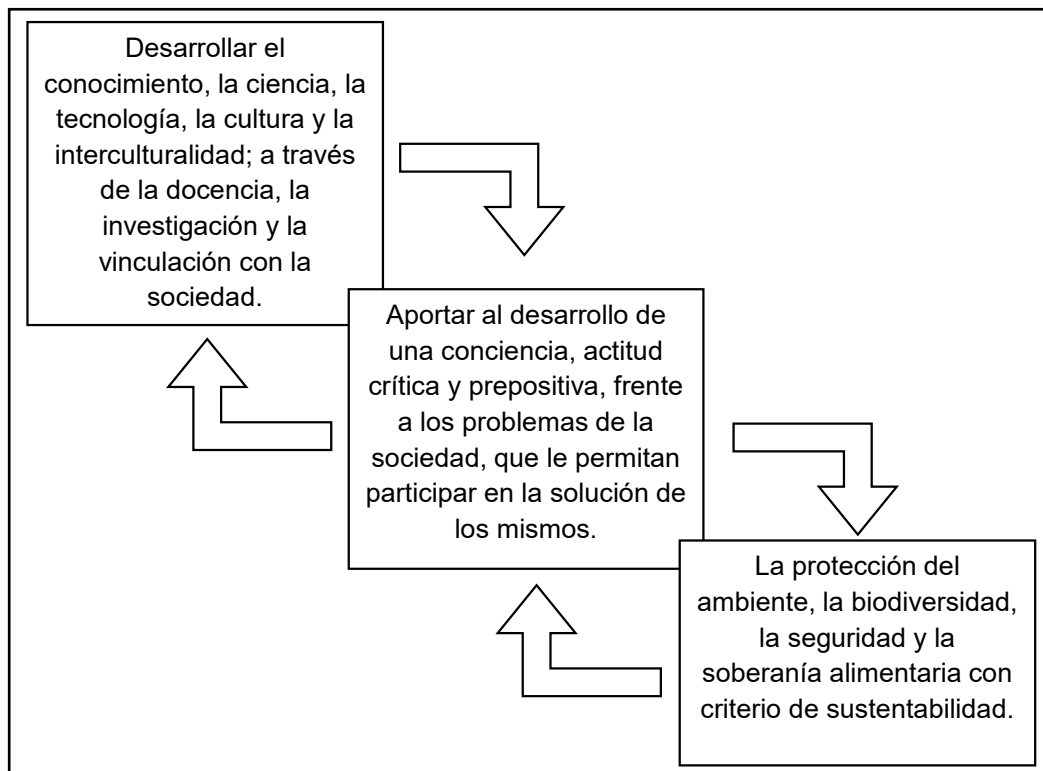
Desarrollar el conocimiento, la ciencia, la tecnología, la cultura y la interculturalidad; a través de la docencia, la investigación y la vinculación con la sociedad.

Aportar al desarrollo de una conciencia, actitud crítica y prepositiva, frente a los problemas de la sociedad, que le permitan participar en la solución de los mismos.

La protección del ambiente, la biodiversidad, la seguridad y la soberanía alimentaria con criterio de sustentabilidad.